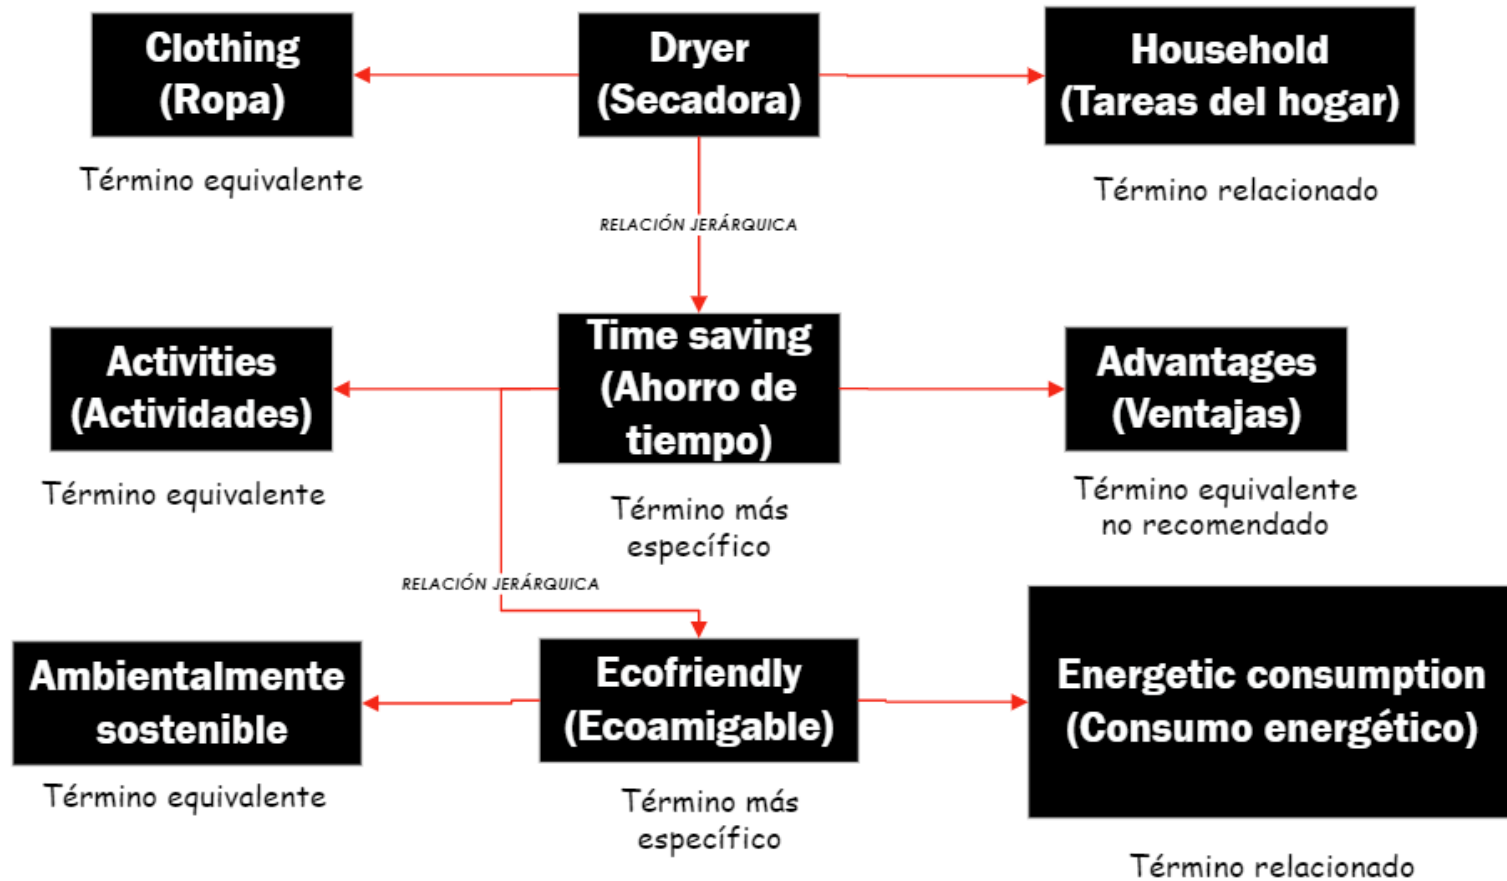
Clothing (Ropa)

Término equivalente

Dryer (Secadora)

Household (Tareas del hogar)

Término relacionado

RELACIÓN JERÁRQUICA

Activities (Actividades)

Término equivalente

Time saving (Ahorro de tiempo)

Término más específico

Advantages (Ventajas)

Término equivalente no recomendado

RELACIÓN JERÁRQUICA

Ambientalmente sostenible

Término equivalente

Ecofriendly (Ecoamigable)

Término más específico

Energetic consumption (Consumo energético)

Término relacionado